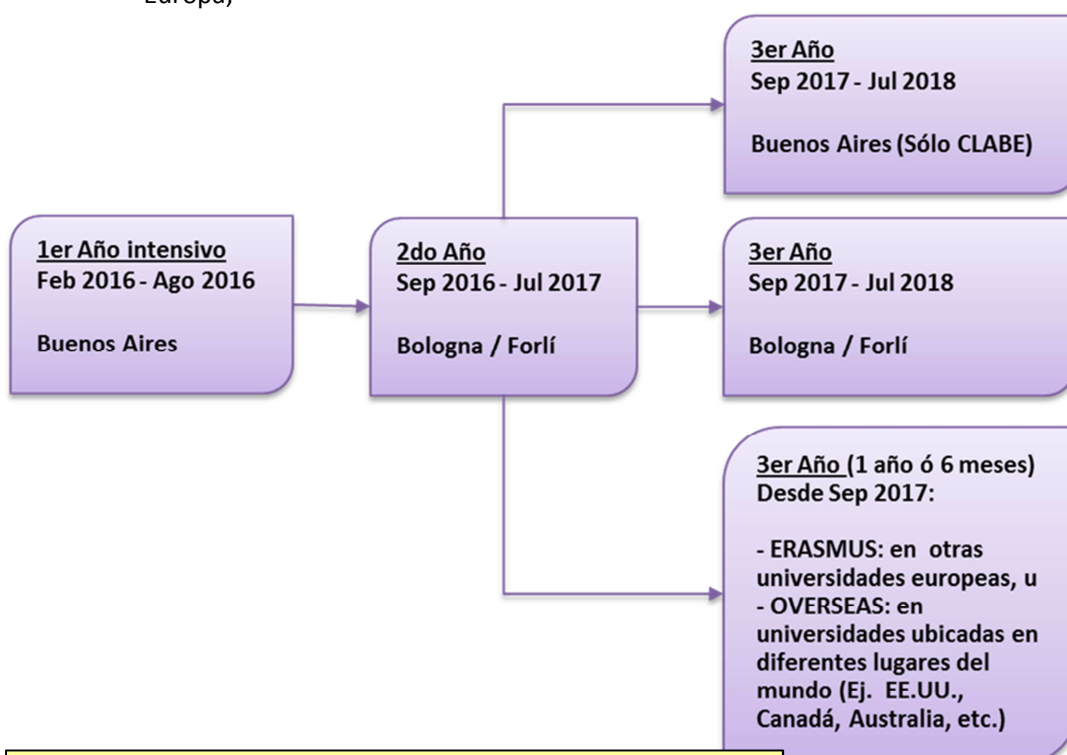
Europa)

1er Año intensivo
Feb 2016 - Ago 2016

Buenos Aires

2do Año
Sep 2016 - Jul 2017

Bologna / Forlí

3er Año
Sep 2017 - Jul 2018

Buenos Aires (Sólo CLABE)

3er Año
Sep 2017 - Jul 2018

Bologna / Forlí

3er Año (1 año ó 6 meses)
Desde Sep 2017:

- ERASMUS: en otras universidades europeas, u
- OVERSEAS: en universidades ubicadas en diferentes lugares del mundo (Ej. EE.UU., Canadá, Australia, etc.)